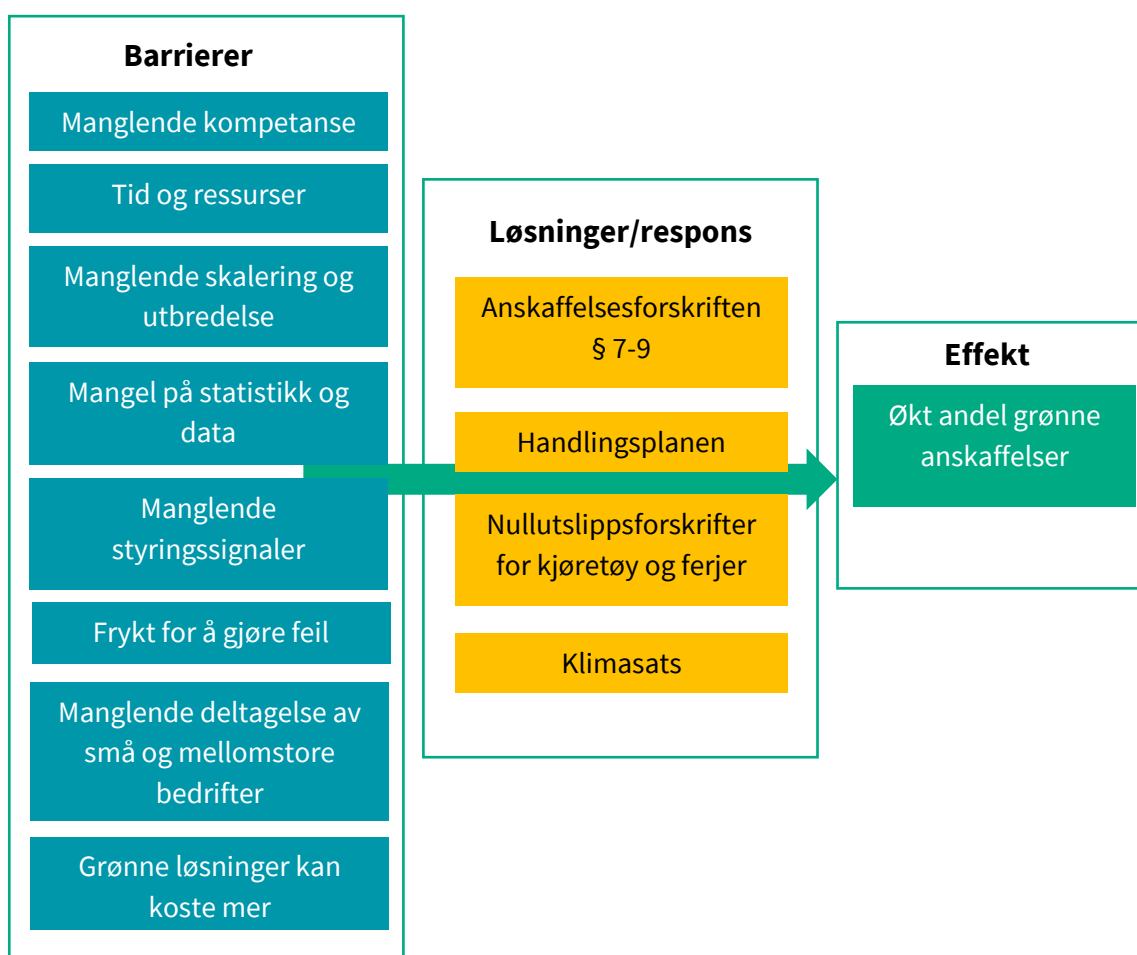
Barrierer

Manglende kompetanse

Tid og ressurser

Manglende skalering og utbredelse

Mangel på statistikk og data

Manglende styringssignaler

Frykt for å gjøre feil

Manglende deltagelse av små og mellomstore bedrifter

Grønne løsninger kan koste mer

Løsninger/respons

Anskaffelsesforskriften § 7-9

Handlingsplanen

Nullutslippsforskrifter for kjøretøy og ferjer

Klimasats

Effekt

Økt andel grønne anskaffelser